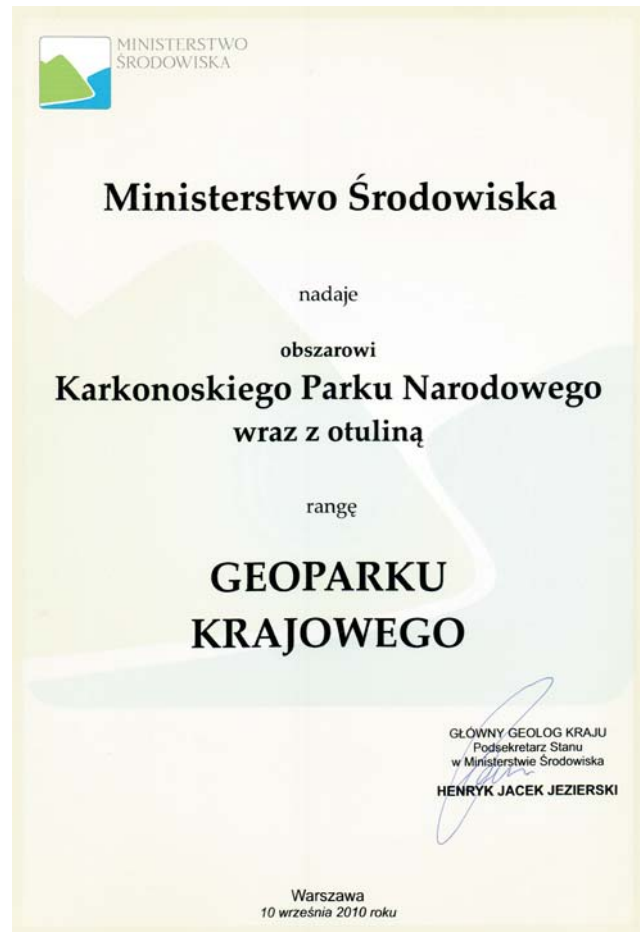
MINISTERSTWO ŚRODOWISKA

Ministerstwo Środowiska

nadaje

obszarowi

Karkonoskiego Parku Narodowego wraz z otuliną

rangę

GEOPARKU KRAJOWEGO

GŁÓWNY GEOLOG KRAJU
Podsekretarz Stanu
w Ministerstwie Środowiska

HENRYK JACEK JEZIERSKI

Warszawa
10 września 2010 roku